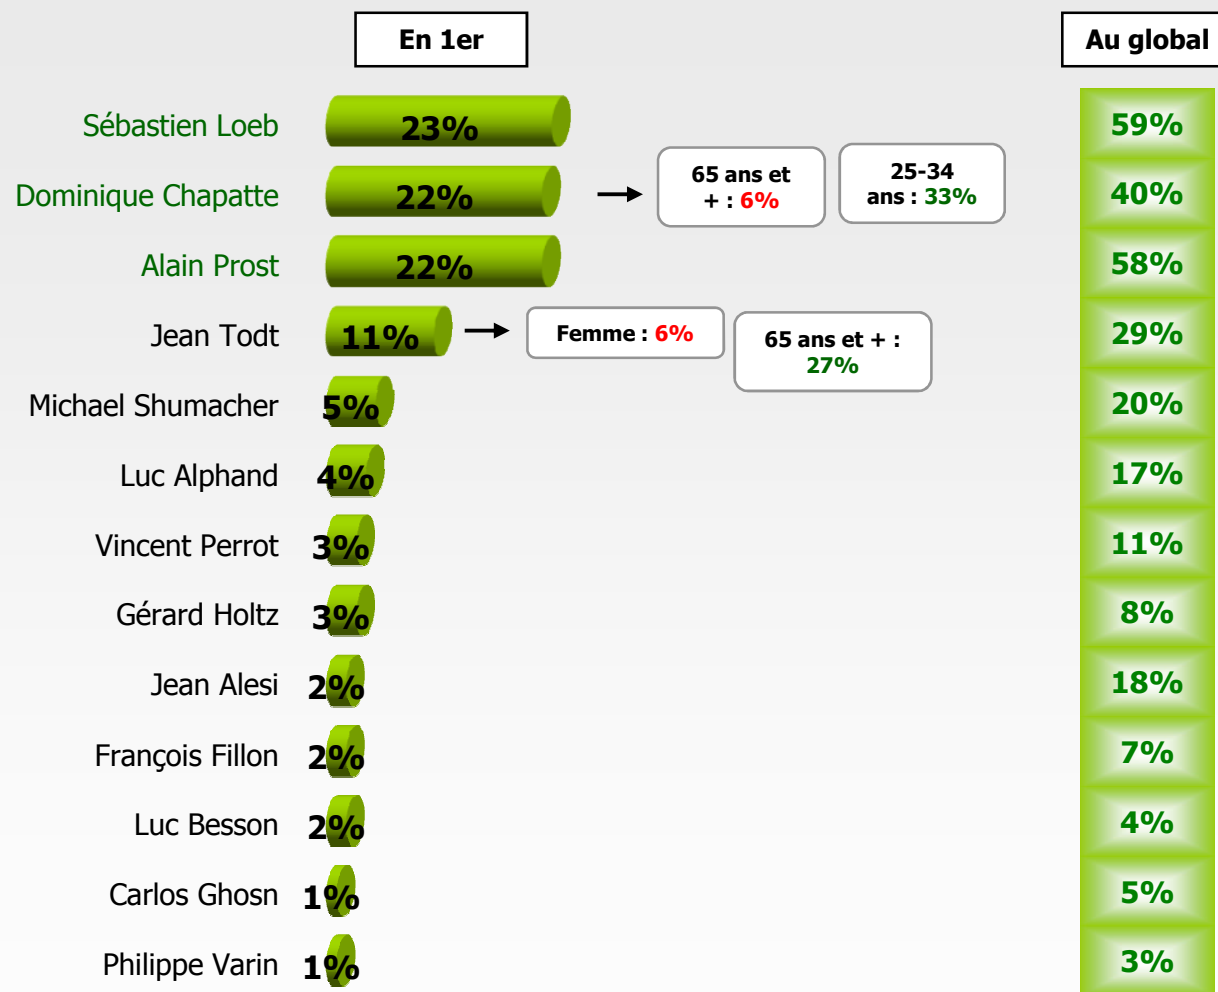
En 1er

Au global

Sébastien Loeb 23% 59%

Dominique Chapatte 22% 40%

65 ans et + : 6%

25-34 ans : 33%

Alain Prost 22% 58%

Jean Todt 11% 29%

Femme : 6%

65 ans et + : 27%

Michael Shumacher 5% 20%

Luc Alphand 4% 17%

Vincent Perrot 3% 11%

Gérard Holtz 3% 8%

Jean Alesi 2% 18%

François Fillon 2% 7%

Luc Besson 2% 4%

Carlos Ghosn 1% 5%

Philippe Varin 1% 3%